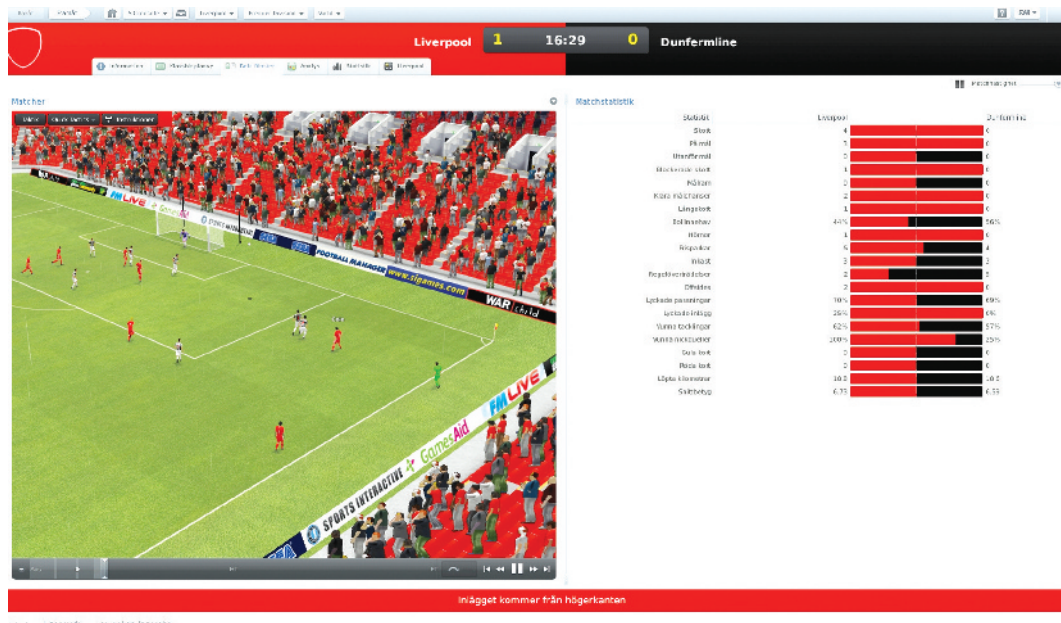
Liverpool 1 16:29 0 Dunfermline

Matcher

Matchstatistik

| Statistik | Liverpool | Dunfermline |
|---|---|---|
| Skott | 4 | 0 |
| På mål | 3 | 0 |
| Utanför mål | 1 | 0 |
| Blockerade skott | 1 | 0 |
| Målform | 0 | 0 |
| Klara målchanser | 2 | 0 |
| Långskott | 1 | 0 |
| Bollinnehav | 44% | 56% |
| Hörnor | 1 | 0 |
| Frisparkar | 5 | 4 |
| Inkast | 3 | 2 |
| Regelöverträdelser | 2 | 3 |
| Offsides | 2 | 0 |
| Lyckade passningar | 70% | 69% |
| Lyckade inlägg | 25% | 0% |
| Vunna tacklingar | 62% | 57% |
| Vunna nickdueller | 100% | 25% |
| Gula kort | 0 | 0 |
| Röda kort | 0 | 0 |
| Löpta kilometer | 10.2 | 10.2 |
| Snittbetyg | 6.33 | 6.33 |

FM LIVE
FOOTBALL MANAGER www.sigames.com
WAR Child
GamesAid
SPORTS INTERACTIVE
SEGA

Inlägget kommer från högerkanten